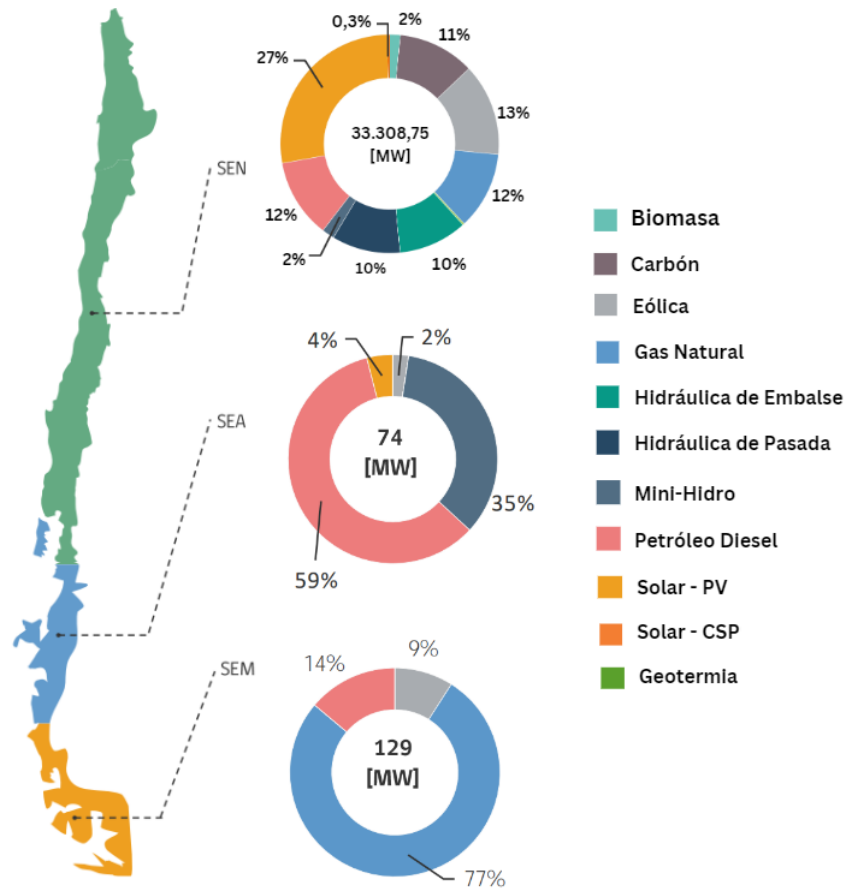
SEN

0,3%
2%
11%
13%
12%
10%
10%
2%
12%
27%

33.308,75
[MW]

SEA

4%
2%
35%
59%

74
[MW]

SEM

14%
9%
77%

129
[MW]

Biomasa
Carbón
Eólica
Gas Natural
Hidráulica de Embalse
Hidráulica de Pasada
Mini-Hidro
Petróleo Diesel
Solar - PV
Solar - CSP
Geotermia